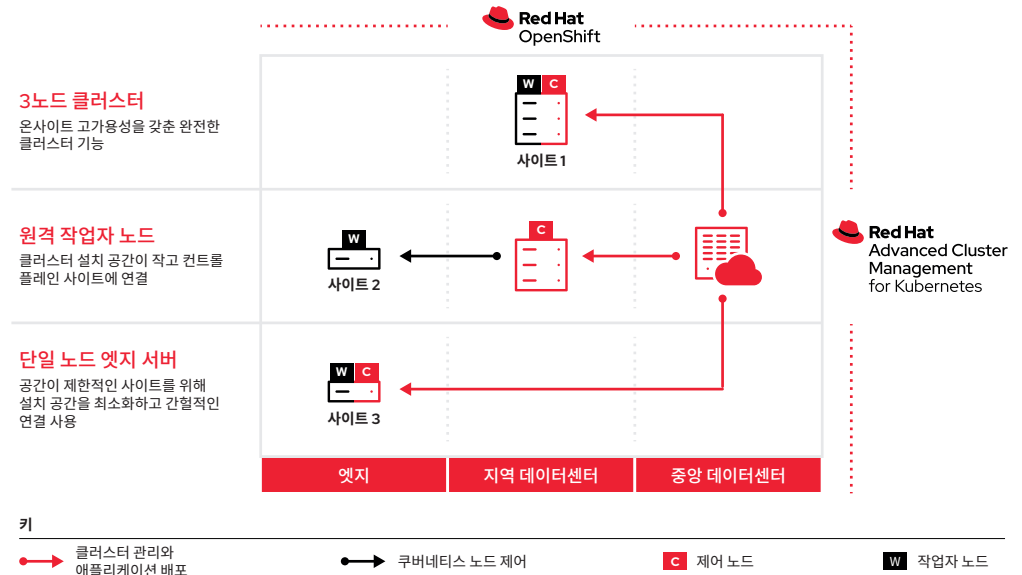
Red Hat OpenShift

3노드 클러스터
온사이트 고가용성을 갖춘 완전한 클러스터 기능

W C
사이트 1

원격 작업자 노드
클러스터 설치 공간이 작고 컨트롤 플레인 사이트에 연결

W
사이트 2

C

Red Hat Advanced Cluster Management for Kubernetes

단일 노드 엣지 서버
공간이 제한적인 사이트를 위해 설치 공간을 최소화하고 간헐적인 연결 사용

W C
사이트 3

| 엣지 | 지역 데이터센터 | 중앙 데이터센터 |
|---|---|---|

키

클러스터 관리와 애플리케이션 배포
쿠버네티스 노드 제어
C 제어 노드
W 작업자 노드